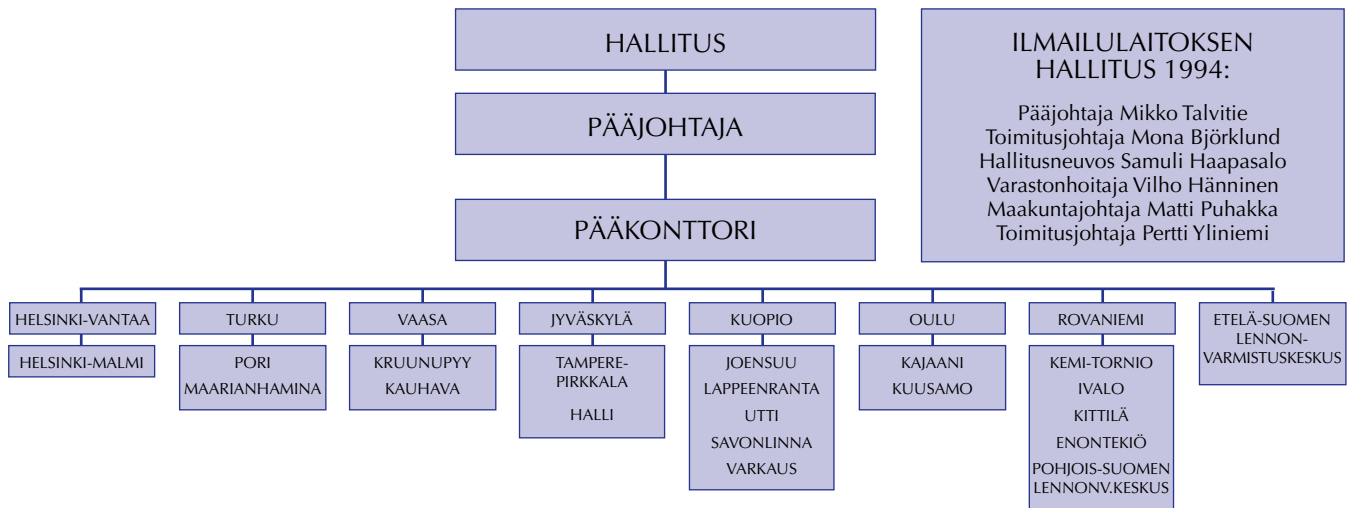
HALLITUS

PÄÄJOHTAJA

PÄÄKONTTORI

ILMAILULAITOKSEN HALLITUS 1994:

Pääjohtaja Mikko Talvitie
Toimitusjohtaja Mona Björklund
Hallitusneuvos Samuli Haapasalo
Varastonhoitaja Vilho Hänninen
Maakuntajohtaja Matti Puhakka
Toimitusjohtaja Pertti Yliniemi

HELSINKI-VANTAA

HELSINKI-MALMI

TURKU

PORI
MAARIANHAMINA

VAASA

KRUUNUPYY
KAUHAVA

JYVÄSKYLÄ

TAMPERE-PIRKKALA
HALLI

KUOPIO

JOENSUU
LAPPEENRANTA
UTTI
SAVONLINNA
VARKAUS

OULU

KAJAANI
KUUSAMO

ROVANIEMI

KEMI-TORNIO
IVALO
KITTILÄ
ENONTEKIÖ
POHJOIS-SUOMEN LENNONV.KESKUS

ETELÄ-SUOMEN LENNONVARMISTUSKESKUS